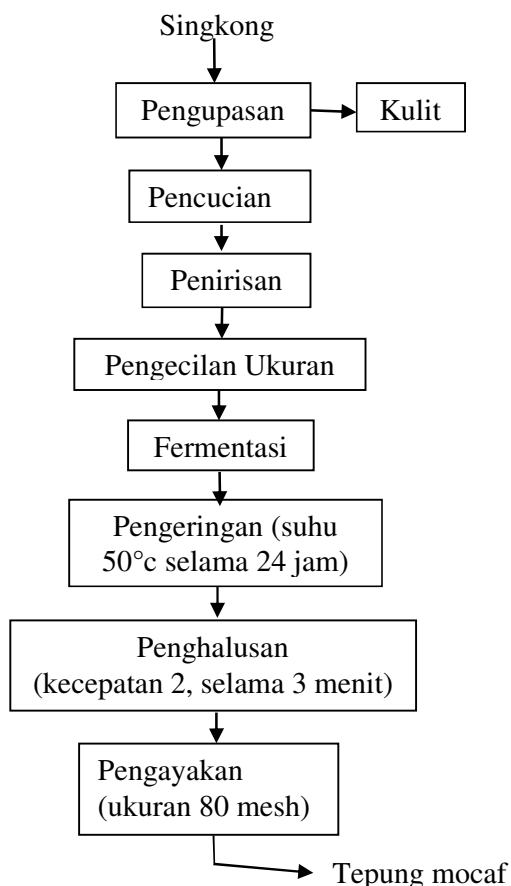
Singkong

Pengupasan

Kulit

Pencucian

Penirisan

Pengecilan Ukuran

Fermentasi

Pengeringan (suhu 50°c selama 24 jam)

Penghalusan (kecepatan 2, selama 3 menit)

Pengayakan (ukuran 80 mesh)

Tepung mocaf